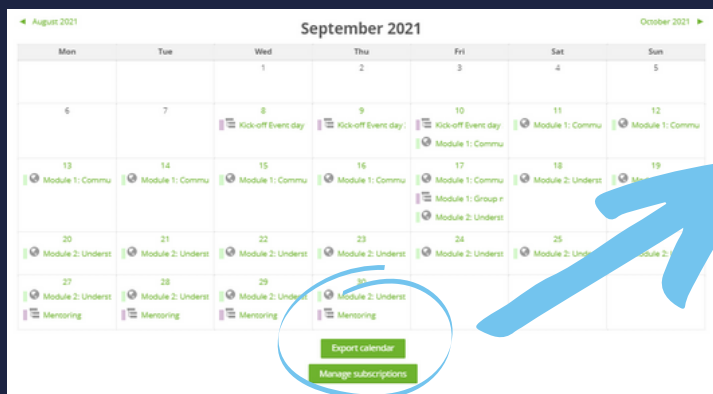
◄ August 2021

September 2021

October 2021 ►

| Mon | Tue | Wed | Thu | Fri | Sat | Sun |
|---|---|---|---|---|---|---|
| | | 1 | 2 | 3 | 4 | 5 |
| 6 | 7 | 8 Kick-off Event day | 9 Kick-off Event day | 10 Kick-off Event day Module 1: Commu | 11 Module 1: Commu | 12 Module 1: Commu |
| 13 Module 1: Commu | 14 Module 1: Commu | 15 Module 1: Commu | 16 Module 1: Commu | 17 Module 1: Commu Module 1: Group r Module 2: Underst | 18 Module 2: Underst | 19 M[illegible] |
| 20 Module 2: Underst | 21 Module 2: Underst | 22 Module 2: Underst | 23 Module 2: Underst | 24 Module 2: Underst | 25 Module 2: Underst | Module 2: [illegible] |
| 27 Module 2: Underst Mentoring | 28 Module 2: Underst Mentoring | 29 Module 2: Underst Mentoring | 30 Module 2: Underst Mentoring | | | |

Export calendar

Manage subscriptions